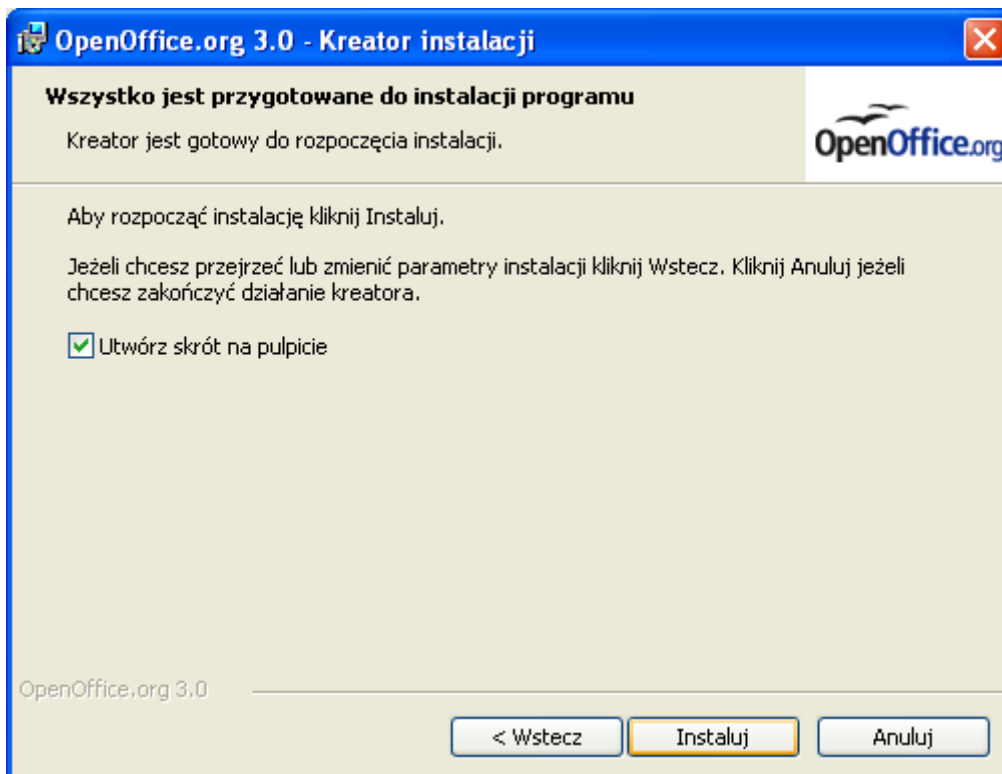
OpenOffice.org 3.0 - Kreator instalacji

Wszystko jest przygotowane do instalacji programu

Kreator jest gotowy do rozpoczęcia instalacji.

OpenOffice.org

Aby rozpocząć instalację kliknij Instaluj.

Jeżeli chcesz przejrzeć lub zmienić parametry instalacji kliknij Wstecz. Kliknij Anuluj jeżeli chcesz zakończyć działanie kreatora.

Utwórz skrót na pulpicie

OpenOffice.org 3.0

< Wstecz Instaluj Anuluj